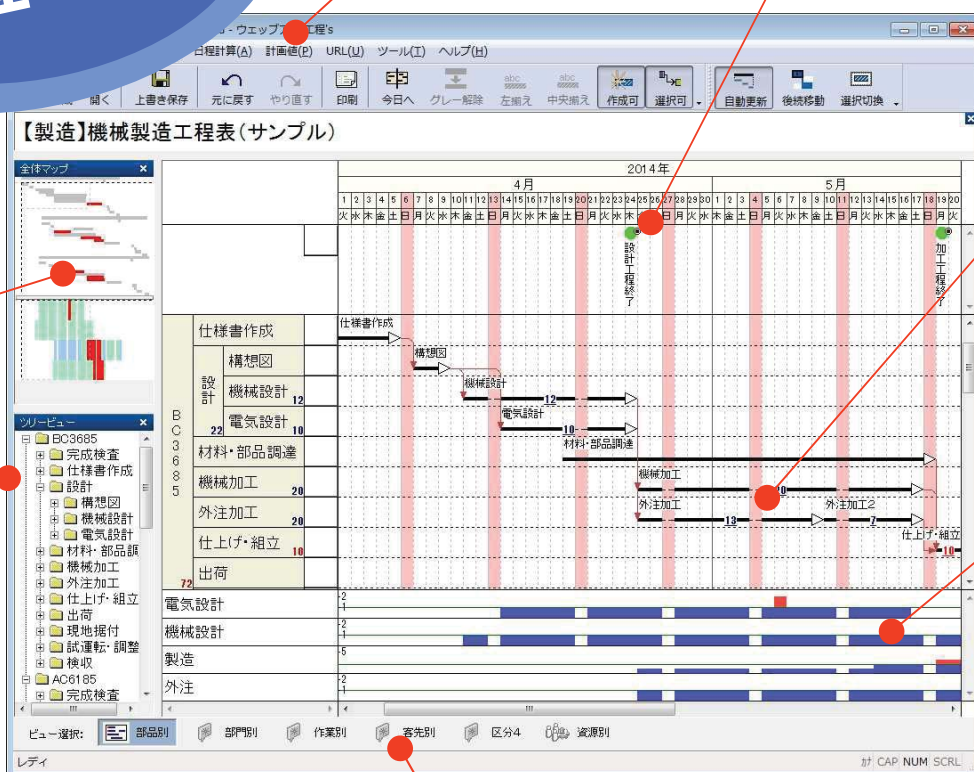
- ウェッブ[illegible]工程's

日程計算(A) 計画値(P) URL(U) ツール(T) ヘルプ(H)

開く 上書き保存 元に戻す やり直す 印刷 今日へ グレー解除 左揃え 中央揃え 作成可 選択可 自動更新 後続移動 選択切換

【製造】機械製造工程表(サンプル)

全体マップ

ツリービュー
BC3685
完成検査
仕様書作成
設計
構想図
機械設計
電気設計
材料・部品調
機械加工
外注加工
仕上げ・組立
出荷
現地据付
試運転・調整
検収
AC6185
完成検査

2014年
4月
5月
1 2 3 4 5 6 7 8 9 10 11 12 13 14 15 16 17 18 19 20 21 22 23 24 25 26 27 28 29 30 1 2 3 4 5 6 7 8 9 10 11 12 13 14 15 16 17 18 19 20
火 水 木 金 土 日 月 火 水 木 金 土 日 月 火 水 木 金 土 日 月 火 水 木 金 土 日 月 火 水 木 金 土 日 月 火 水 木 金 土 日 月 火 水 木 金 土 日 月 火

設計工程終了
加工工程終了

BC3685
72
仕様書作成
設計 22
構想図
機械設計 12
電気設計 10
材料・部品調達
機械加工 20
外注加工 20
仕上げ・組立 10
出荷

仕様書作成
構想図
機械設計
12
電気設計
10
材料・部品調達
機械加工
20
外注加工
13
外注加工2
7
仕上げ・組立
10

電気設計
機械設計
製造
外注
2
1
5

ビュー選択: 部品別 部門別 作業別 客先別 区分4 資源別

レディ
CAP NUM SCRL